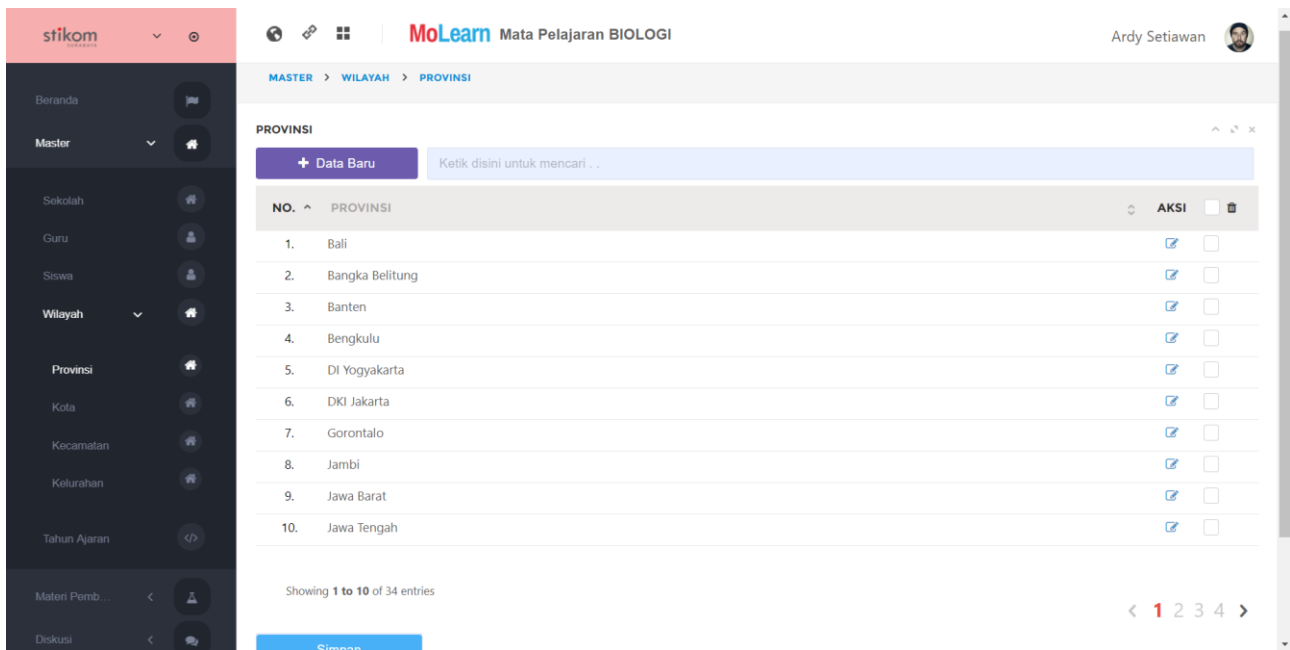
stikom
SURABAYA

Beranda
Master
Sekolah
Guru
Siswa
Wilayah
Provinsi
Kota
Kecamatan
Kelurahan
Tahun Ajaran
Materi Pemb...
Diskusi

MoLearn Mata Pelajaran BIOLOGI

Ardy Setiawan

MASTER > WILAYAH > PROVINSI

PROVINSI

+ Data Baru

Ketik disini untuk mencari . .

| NO. | PROVINSI | AKSI |
|---|---|---|
| 1. | Bali | |
| 2. | Bangka Belitung | |
| 3. | Banten | |
| 4. | Bengkulu | |
| 5. | DI Yogyakarta | |
| 6. | DKI Jakarta | |
| 7. | Gorontalo | |
| 8. | Jambi | |
| 9. | Jawa Barat | |
| 10. | Jawa Tengah | |

Showing 1 to 10 of 34 entries

< 1 2 3 4 >

Simpan